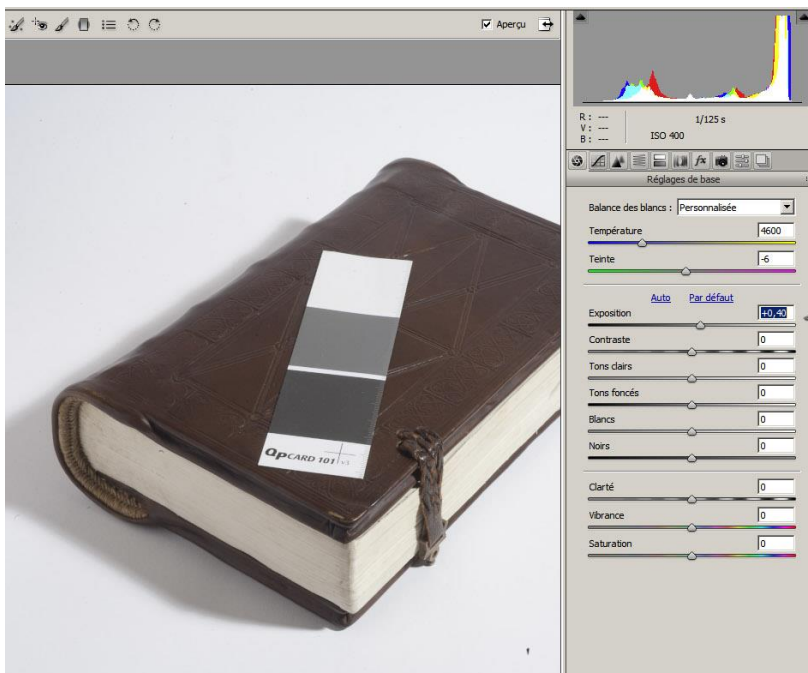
Aperçu

R : ---
V : ---
B : ---
1/125 s
ISO 400

Réglages de base

Balance des blancs : Personnalisée
Température 4600
Teinte -6

Auto Par défaut
Exposition +0,40
Contraste 0
Tons clairs 0
Tons foncés 0
Blancs 0
Noirs 0

Clarté 0
Vibrance 0
Saturation 0

QPCARD 101 v3